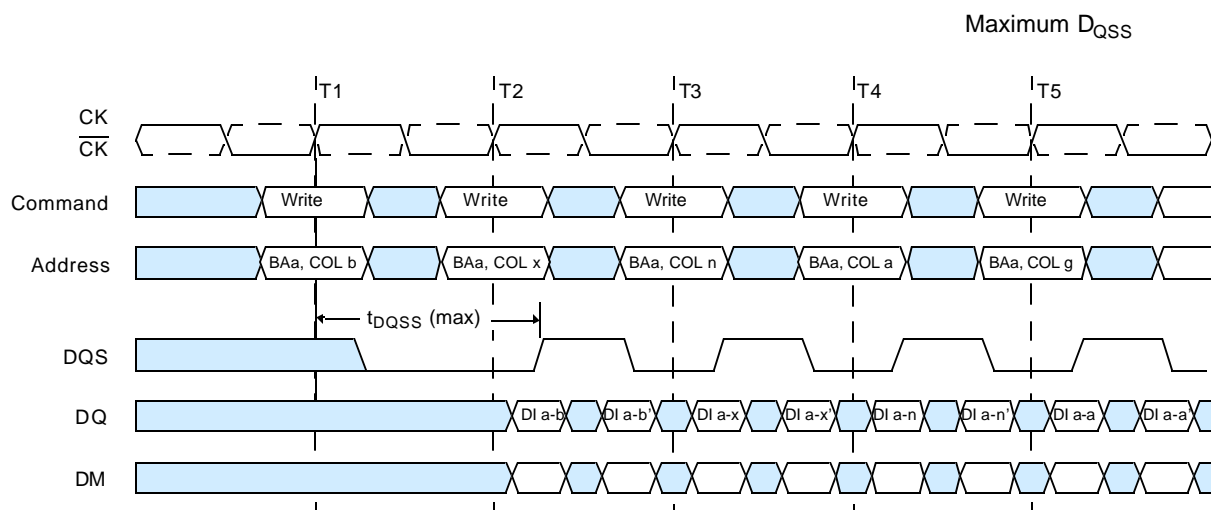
Maximum $D_{QSS}$

T1 T2 T3 T4 T5

CK
$\overline{CK}$

Command Write Write Write Write Write

Address BAa, COL b BAa, COL x BAa, COL n BAa, COL a BAa, COL g

$t_{DQSS}$ (max)

DQS

DQ DI a-b DI a-b' DI a-x DI a-x' DI a-n DI a-n' DI a-a DI a-a'

DM